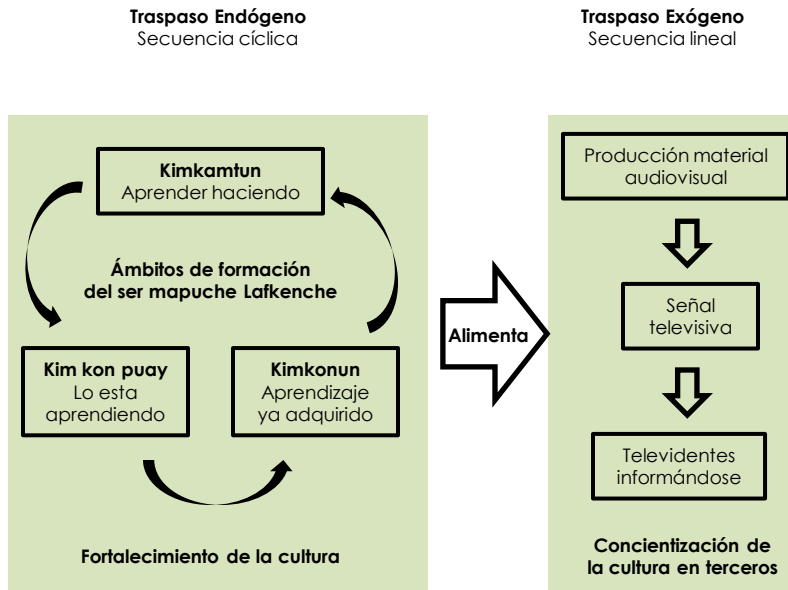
Traspaso Endógeno
Secuencia cíclica

Kimkamtun
Aprender haciendo

Ámbitos de formación del ser mapuche Lafkenche

Kim kon puay
Lo esta aprendiendo

Kimkonun
Aprendizaje ya adquirido

Fortalecimiento de la cultura

Alimenta

Traspaso Exógeno
Secuencia lineal

Producción material audiovisual

Señal televisiva

Televidentes informándose

Concientización de la cultura en terceros